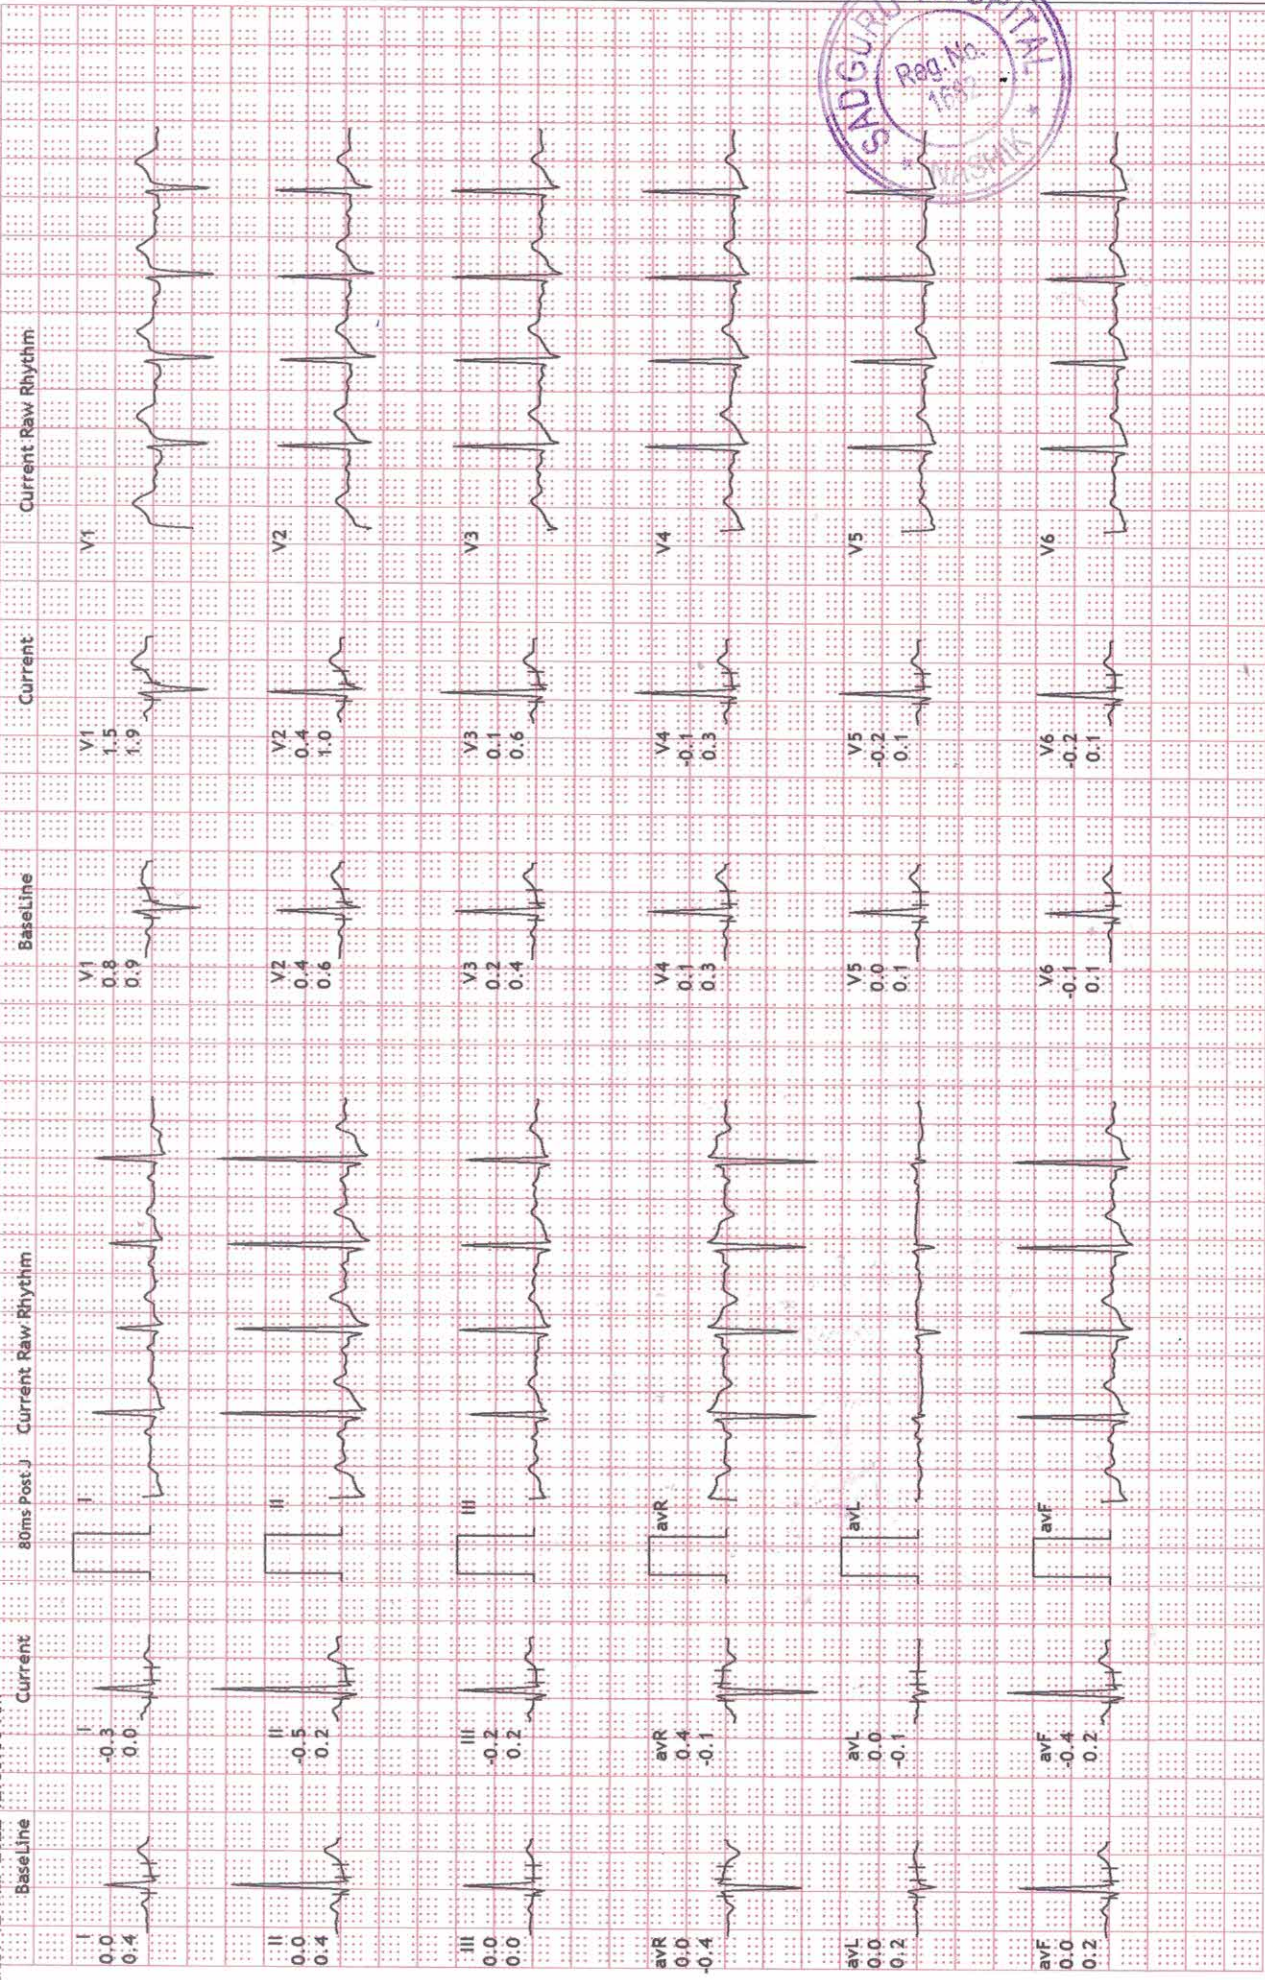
BaseLine

I
0.0
0.4

II
0.0
0.4

III
0.0
0.0

avR
0.0
-0.4

avL
0.0
0.2

avF
0.0
0.2

Current

I
-0.3
0.0

II
-0.5
0.2

III
-0.2
0.2

avR
0.4
-0.1

avL
0.0
-0.1

avF
-0.4
0.2

80ms Post J

Current Raw Rhythm

I

II

III

avR

avL

avF

BaseLine

V1
0.8
0.9

V2
0.4
0.6

V3
0.2
0.4

V4
0.1
0.3

V5
0.0
0.1

V6
-0.1
0.1

Current

V1
1.5
1.9

V2
0.4
1.0

V3
0.1
0.6

V4
-0.1
0.3

V5
-0.2
0.1

V6
-0.2
0.1

Current Raw Rhythm

V1

V2

V3

V4

V5

V6

SADGURU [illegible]ITAL
Reg. No.
16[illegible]
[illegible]